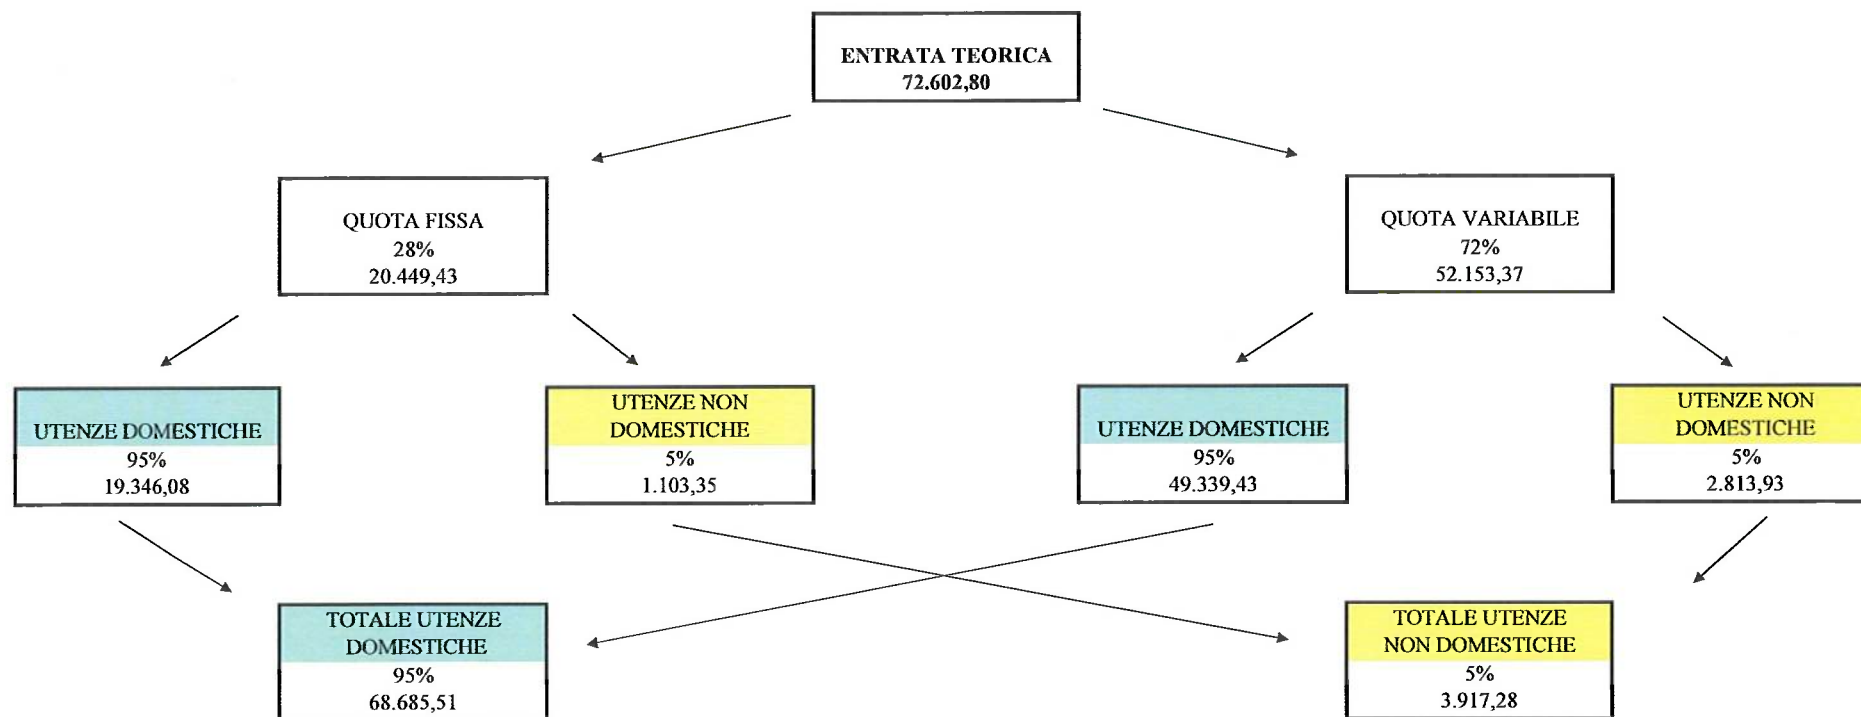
ENTRATA TEORICA
72.602,80

QUOTA FISSA
28%
20.449,43

QUOTA VARIABILE
72%
52.153,37

UTENZE DOMESTICHE
95%
19.346,08

UTENZE NON DOMESTICHE
5%
1.103,35

UTENZE DOMESTICHE
95%
49.339,43

UTENZE NON DOMESTICHE
5%
2.813,93

TOTALE UTENZE DOMESTICHE
95%
68.685,51

TOTALE UTENZE NON DOMESTICHE
5%
3.917,28